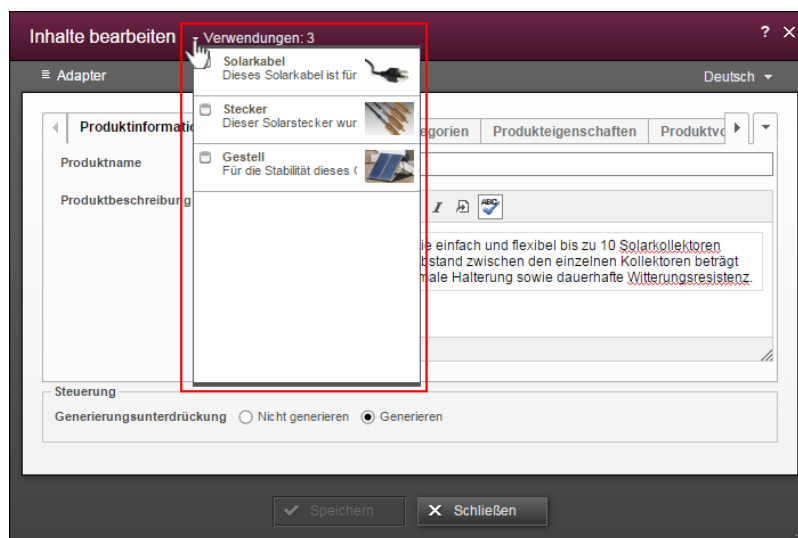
Inhalte bearbeiten Verwendungen: 3 ? ×

≡ Adapter

Deutsch

Solarkabel
Dieses Solarkabel ist für

Stecker
Dieser Solarstecker wur

Gestell
Für die Stabilität dieses (

Produktinformatio

egorien | Produkteigenschaften | Produktvo

Produktname

Produktbeschreibung

ie einfach und flexibel bis zu 10 Solarkollektoren
bstand zwischen den einzelnen Kollektoren beträgt
male Halterung sowie dauerhafte Witterungsresistenz.

Steuerung

Generierungsunterdrückung ○ Nicht generieren ◉ Generieren

Speichern

Schließen